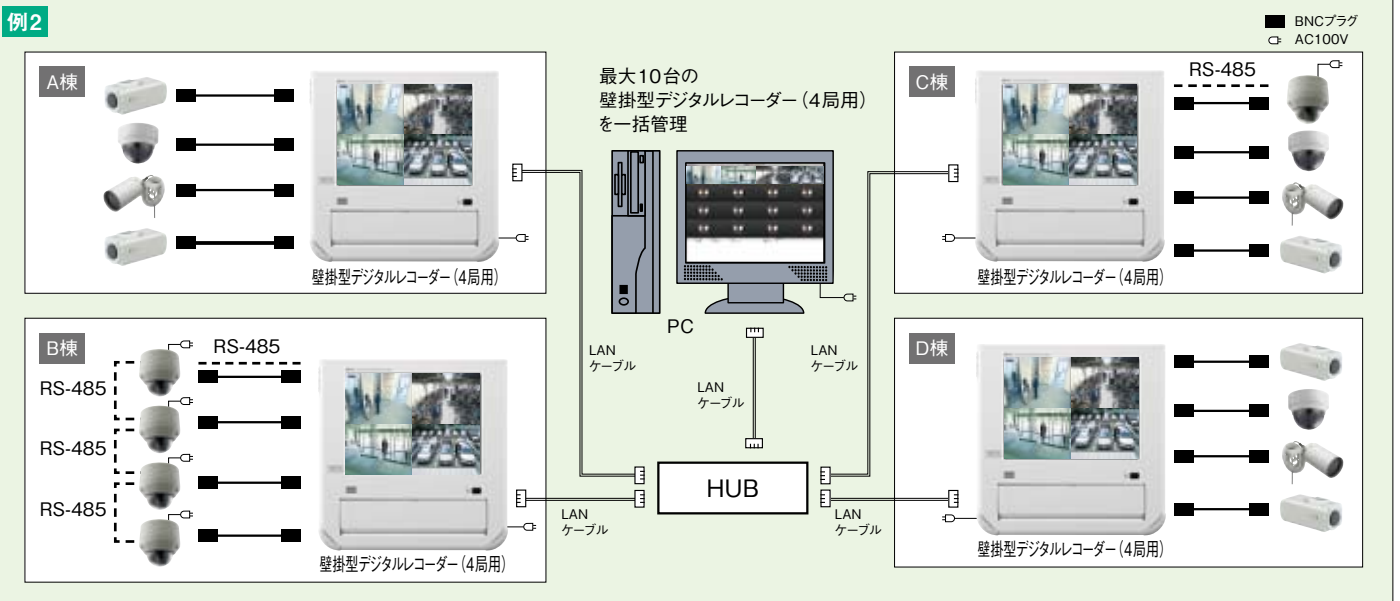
例2

BNCプラグ
AC100V

A棟

壁掛型デジタルレコーダー(4局用)

最大10台の
壁掛型デジタルレコーダー(4局用)
を一括管理

PC

C棟

RS-485

壁掛型デジタルレコーダー(4局用)

B棟

RS-485
RS-485
RS-485
RS-485

壁掛型デジタルレコーダー(4局用)

LAN
ケーブル

LAN
ケーブル

LAN
ケーブル

HUB

LAN
ケーブル

LAN
ケーブル

D棟

壁掛型デジタルレコーダー(4局用)